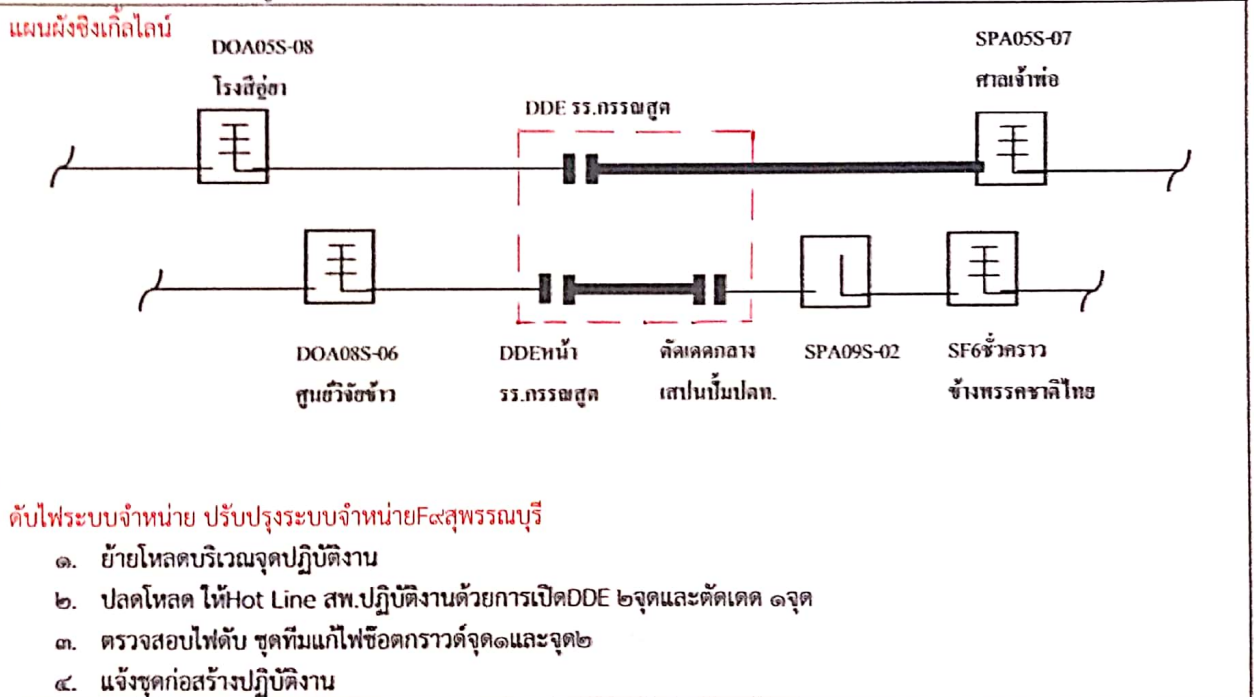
แผนผังซิงเกิ้ลไลน์

DOA05S-08
โรงสีอู่ฮา

DDE รร.กรรณสูต

SPA05S-07
ศาลเจ้าพ่อ

DOA08S-06
ศูนย์วิจัยข้าว

DDEหน้า
รร.กรรณสูต

ตัดเดดกลาง
เสาปนปั๊มปตท.

SPA09S-02

SF6ชั่วคราว
ข้างพรรคชาติไทย

ดับไฟระบบจำหน่าย ปรับปรุงระบบจำหน่ายF๙สุพรรณบุรี

๑. ย้ายโหลดบริเวณจุดปฏิบัติงาน
๒. ปลดโหลด ให้Hot Line สพ.ปฏิบัติงานด้วยการเปิดDDE ๒จุดและตัดเดด ๑จุด
๓. ตรวจสอบไฟดับ ชุดทีมแก้ไฟช็อตกราวด์จุด๑และจุด๒
๔. แจ้งชุดก่อสร้างปฏิบัติงาน